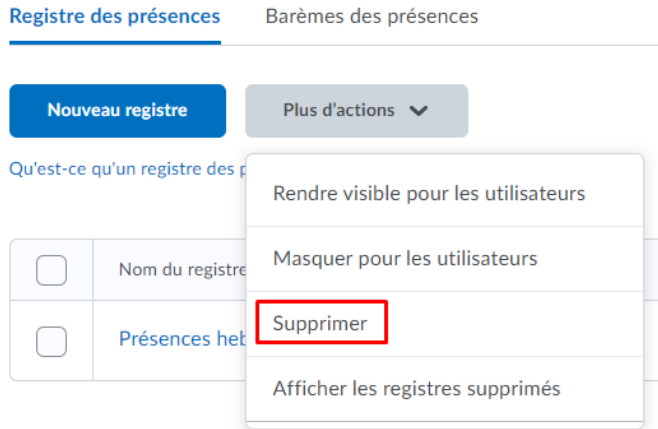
Registre des présences
Barèmes des présences

Nouveau registre
Plus d'actions

Qu'est-ce qu'un registre des p

Rendre visible pour les utilisateurs
Masquer pour les utilisateurs
Supprimer
Afficher les registres supprimés

| | Nom du registre |
|---|---|
| | Présences heb |